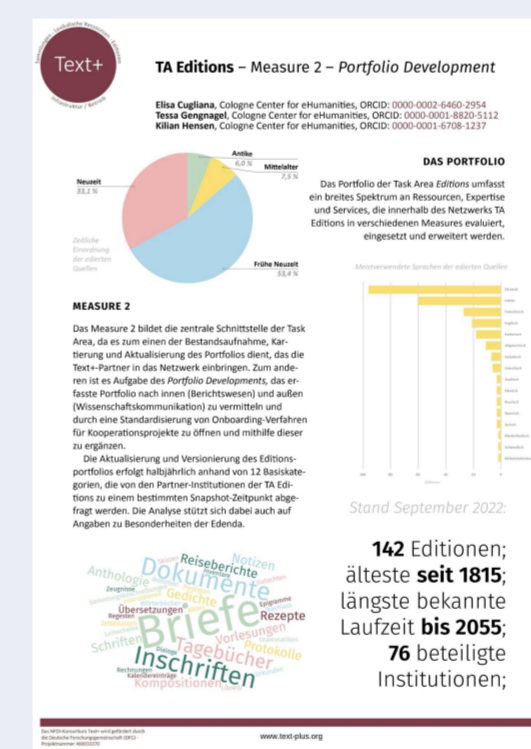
Text+

Sammlungen · Lexikalische Ressourcen · Editionen · Infrastruktur / Betrieb

TA Editions – Measure 2 – Portfolio Development

Elisa Cugliana, Cologne Center for eHumanities, ORCID: 0000-0002-6460-2954
Tessa Gengnagel, Cologne Center for eHumanities, ORCID: 0000-0001-8820-5112
Kilian Hensen, Cologne Center for eHumanities, ORCID: 0000-0001-6708-1237

Antike 6,0 %
Mittelalter 7,5 %
Neuzeit 33,1 %
Frühe Neuzeit 53,4 %
Zeitliche Einordnung der edierten Quellen

DAS PORTFOLIO

Das Portfolio der Task Area Editions umfasst ein breites Spektrum an Ressourcen, Expertise und Services, die innerhalb des Netzwerks TA Editions in verschiedenen Measures evaluiert, eingesetzt und erweitert werden.

Meistverwendete Sprachen der edierten Quellen

MEASURE 2

Das Measure 2 bildet die zentrale Schnittstelle der Task Area, da es zum einen der Bestandsaufnahme, Kartierung und Aktualisierung des Portfolios dient, das die Text+-Partner in das Netzwerk einbringen. Zum anderen ist es Aufgabe des Portfolio Developments, das erfasste Portfolio nach innen (Berichtswesen) und außen (Wissenschaftskommunikation) zu vermitteln und durch eine Standardisierung von Onboarding-Verfahren für Kooperationsprojekte zu öffnen und mithilfe dieser zu ergänzen.

Die Aktualisierung und Versionierung des Editionsportfolios erfolgt halbjährlich anhand von 12 Basiskategorien, die von den Partner-Institutionen der TA Editions zu einem bestimmten Snapshot-Zeitpunkt abgefragt werden. Die Analyse stützt sich dabei auch auf Angaben zu Besonderheiten der Edenda.

Stand September 2022:

142 Editionen; älteste seit 1815; längste bekannte Laufzeit bis 2055; 76 beteiligte Institutionen;

Anthologie Dokumente Reiseberichte Notizen Gedichte Zeugnisse Übersetzungen Rezepte Epigramme Schriften Briefe Vorlesungen Tagebücher Protokolle Inschriften Dialoge Rechnungen Kalendereinträge Kompositionen Regesten

Das NFDI-Konsortium Text+ wird gefördert durch die Deutsche Forschungsgemeinschaft (DFG) – Projektnummer 460033370

www.text-plus.org